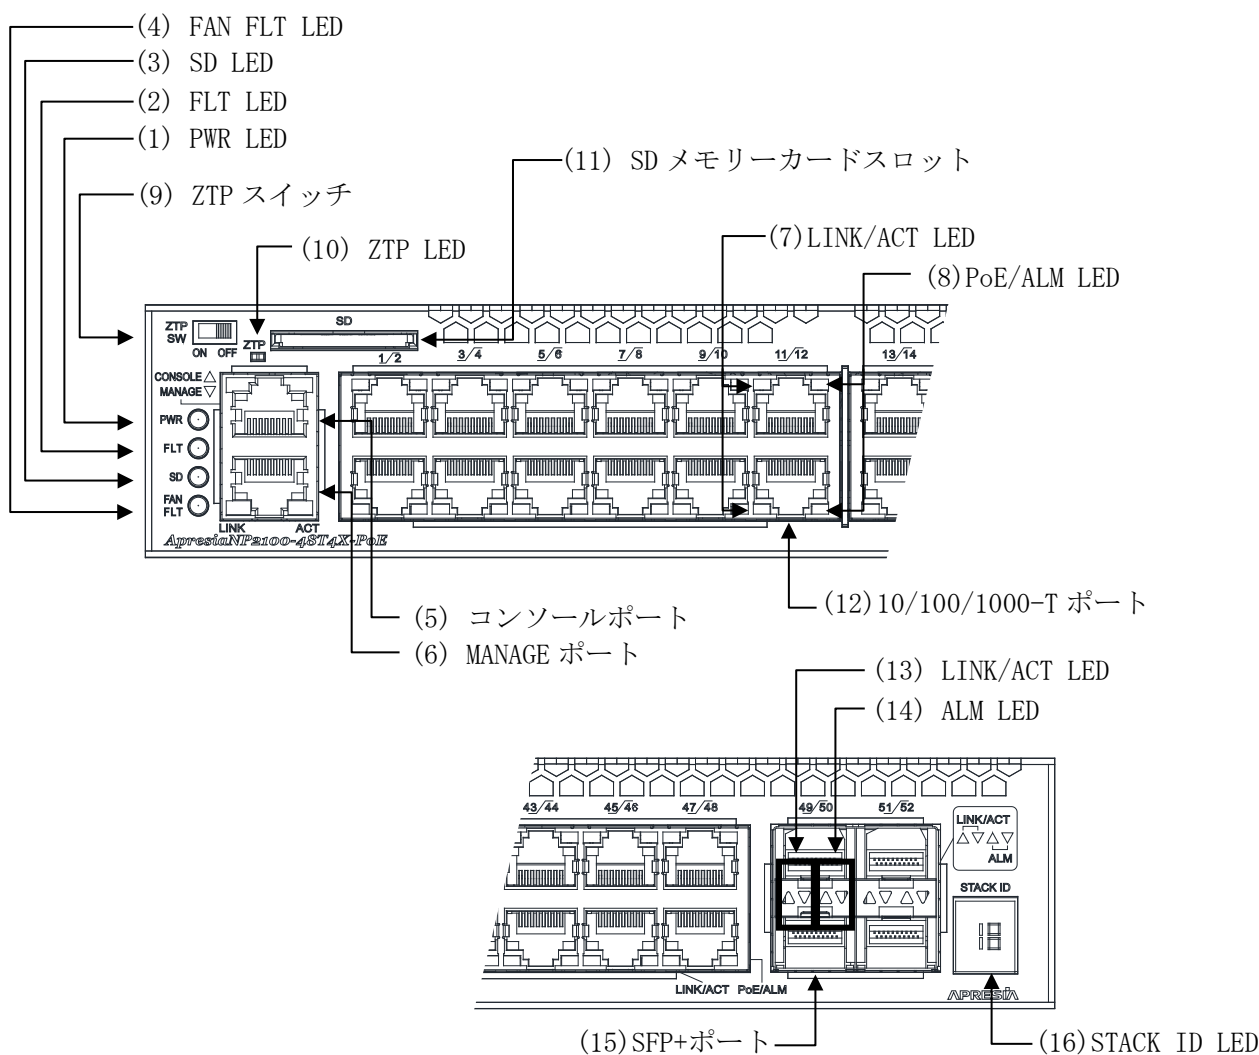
(4) FAN FLT LED
(3) SD LED
(2) FLT LED
(1) PWR LED
(11) SD メモリーカードスロット
(9) ZTP スイッチ
(7)LINK/ACT LED
(10) ZTP LED
(8)PoE/ALM LED

ZTP SW
ON OFF
ZTP
SD
1/2 3/4 5/6 7/8 9/10 11/12 13/14
CONSOLE △
MANAGE ▽
PWR
FLT
SD
FAN FLT
LINK ACT
ApresiaNP2100-48T4X-PoE

(12)10/100/1000-T ポート
(5) コンソールポート
(6) MANAGE ポート
(13) LINK/ACT LED
(14) ALM LED

43/44 45/46 47/48 49/50 51/52
LINK/ACT
ALM
STACK ID
LINK/ACT PoE/ALM
APRESIA

(15)SFP+ポート
(16)STACK ID LED